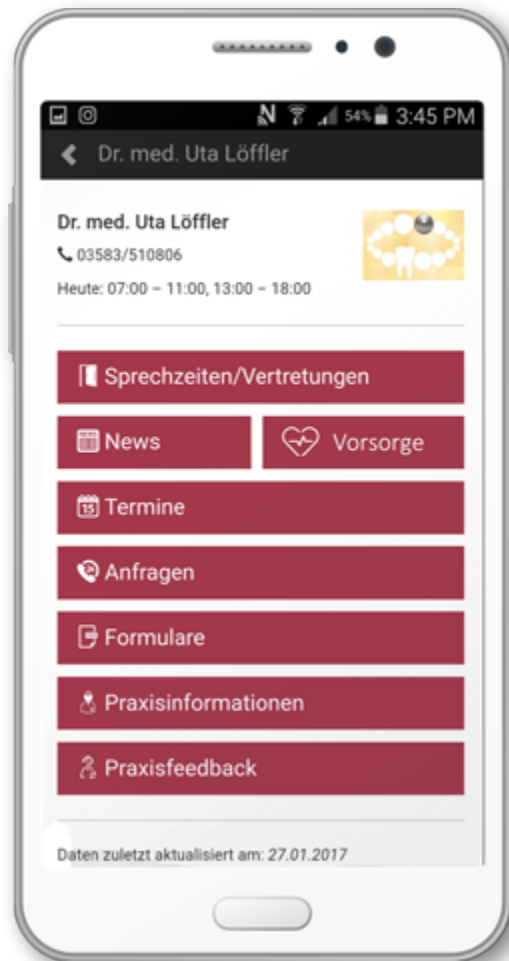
54% 3:45 PM

Dr. med. Uta Löffler

Dr. med. Uta Löffler
03583/510806
Heute: 07:00 – 11:00, 13:00 – 18:00

Sprechzeiten/Vertretungen

News

Vorsorge

15 Termine

Anfragen

Formulare

Praxisinformationen

Praxisfeedback

Daten zuletzt aktualisiert am: 27.01.2017